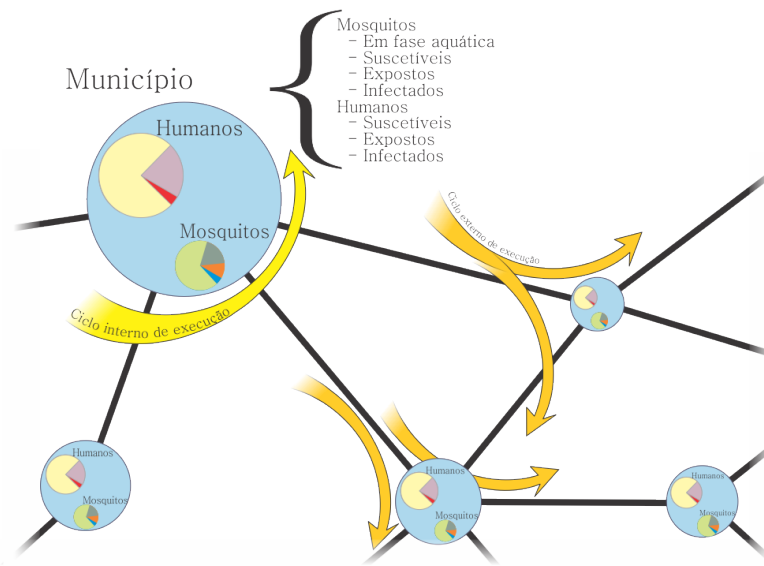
Município

Humanos

Mosquitos

Mosquitos
- Em fase aquática
- Suscetíveis
- Expostos
- Infectados
Humanos
- Suscetíveis
- Expostos
- Infectados

Ciclo interno de execução

Ciclo externo de execução

Humanos
Mosquitos

Humanos
Mosquitos

Humanos
Mosquitos